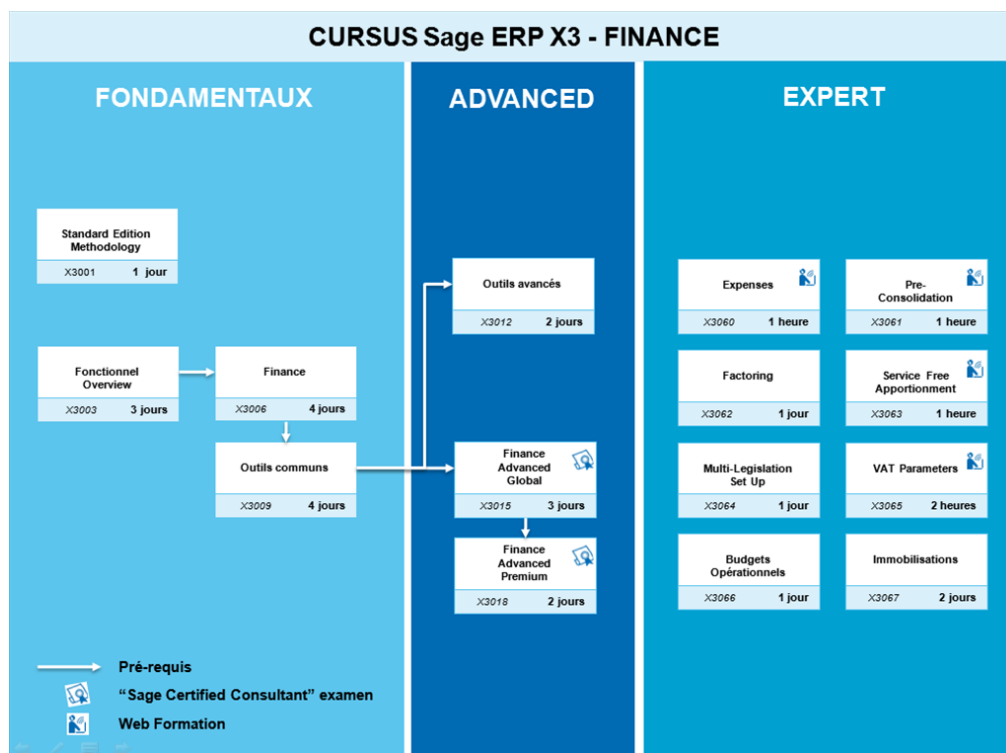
CURSUS Sage ERP X3 - FINANCE

FONDAMENTAUX

Standard Edition Methodology
X3001 1 jour

Fonctionnel Overview
X3003 3 jours

Finance
X3006 4 jours

Outils communs
X3009 4 jours

ADVANCED

Outils avancés
X3012 2 jours

Finance Advanced Global
X3015 3 jours

Finance Advanced Premium
X3018 2 jours

EXPERT

Expenses
X3060 1 heure

Pre-Consolidation
X3061 1 heure

Factoring
X3062 1 jour

Service Free Apportionment
X3063 1 heure

Multi-Legislation Set Up
X3064 1 jour

VAT Parameters
X3065 2 heures

Budgets Opérationnels
X3066 1 jour

Immobilisations
X3067 2 jours

Pré-requis
"Sage Certified Consultant" examen
Web Formation